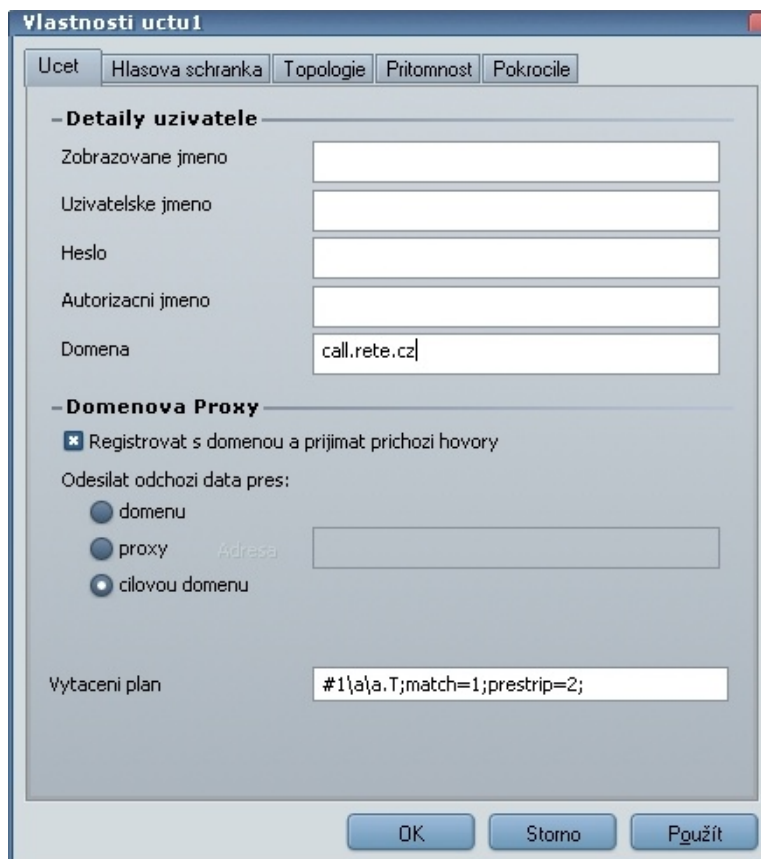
Vlastnosti uctu1

Ucet | Hlasova schranka | Topologie | Pritomnost | Pokrocile

Detaily uzivatele

Zobrazovane jmeno

Uzivatelske jmeno

Heslo

Autorizacni jmeno

Domena call.rete.cz

Domenova Proxy

Registrovat s domenou a prijimat prichozi hovory

Odesilat odchozi data pres:

domenu

proxy Adresa

cilovou domenu

Vytaceni plan #1\a\a.T;match=1;prestrip=2;

OK Storno Použít